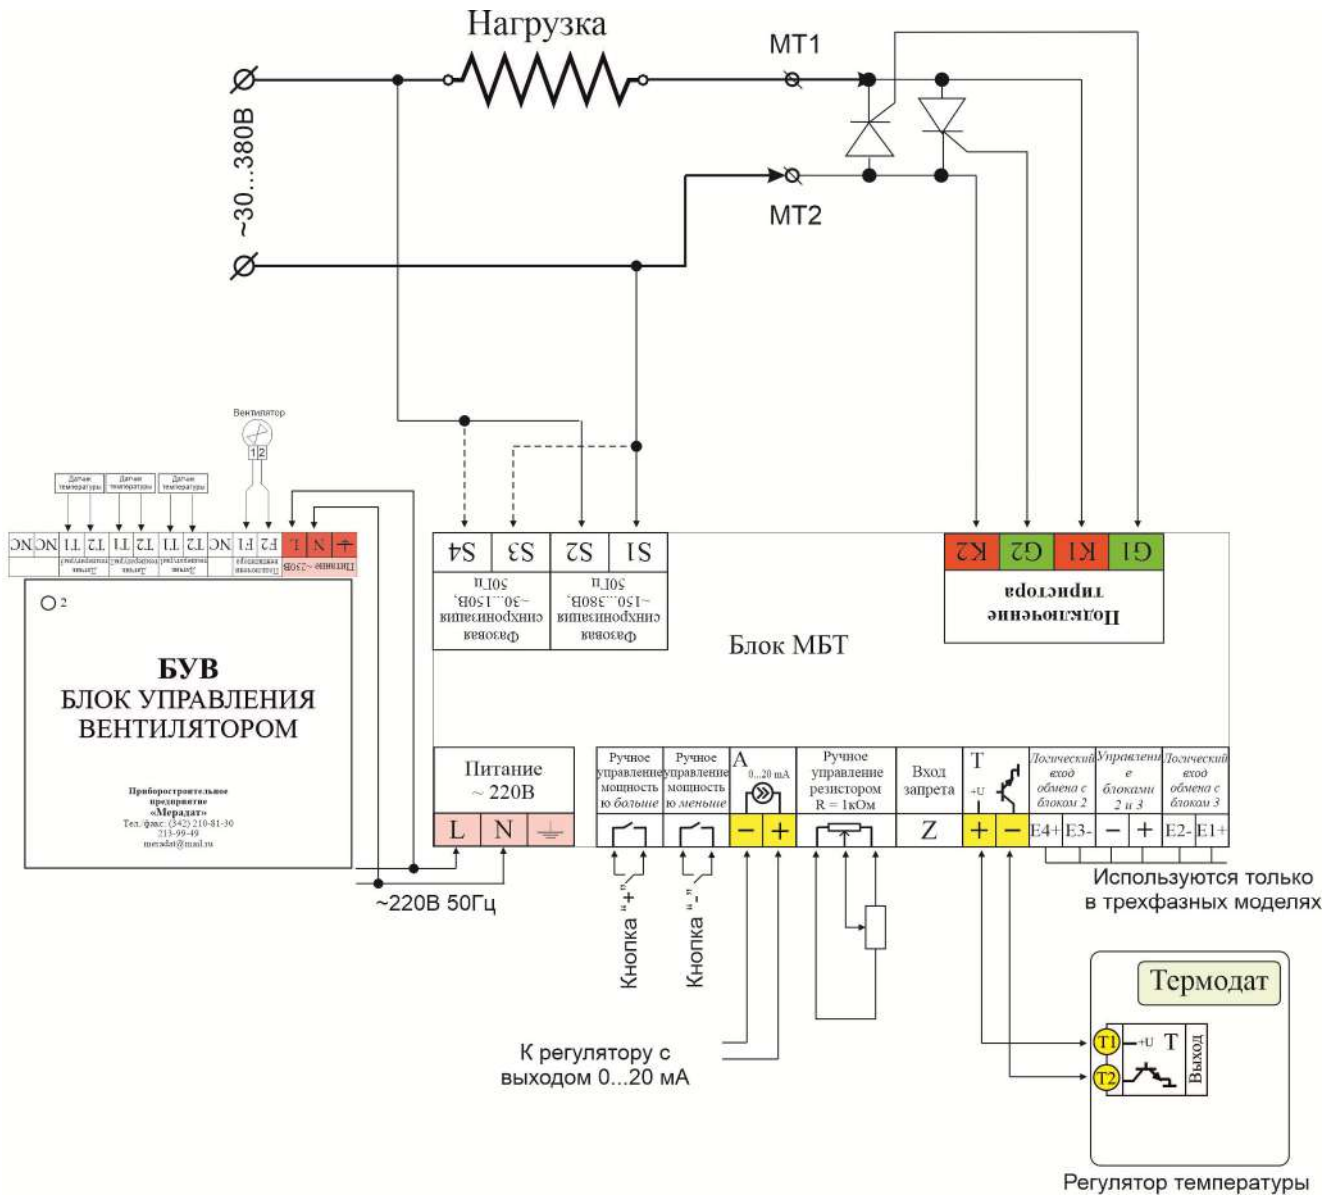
Нагрузка
MT1
MT2
~30...380В

Вентилятор
1 2
Датчик температуры
Датчик температуры
Датчик температуры
NC NC T1 T2 T1 T2 T1 T2 NC F1 F2 L N ⏚
Датчик температуры
Датчик температуры
Датчик температуры
Подключение вентилятора
Питание ~230В

2
БУВ
БЛОК УПРАВЛЕНИЯ ВЕНТИЛЯТОРОМ

Приборостроительное предприятие «Мерадат»
Тел./факс: (342) 210-81-30
213-99-49
meradat@mail.ru

S4 S3 S2 S1
Фазовая синхронизация ~30...150В, 50Гц
Фазовая синхронизация ~150...380В, 50Гц

K2 G2 K1 G1
Подключение тиристора

Блок МБТ

Питание ~ 220В
L N ⏚

Ручное управление мощностью больше
Ручное управление мощностью меньше
A 0...20 mA
Ручное управление резистором R = 1кОм
Вход запрета
T +U
Логический вход обмена с блоком 2
Управление блоками 2 и 3
Логический вход обмена с блоком 3

− + Z + − E4+ E3- − + E2- E1+

Используются только в трехфазных моделях

~220В 50Гц

Кнопка "+"
Кнопка "-"

К регулятору с выходом 0...20 мА

Термодат
T1 +U T
T2
Выход

Регулятор температуры